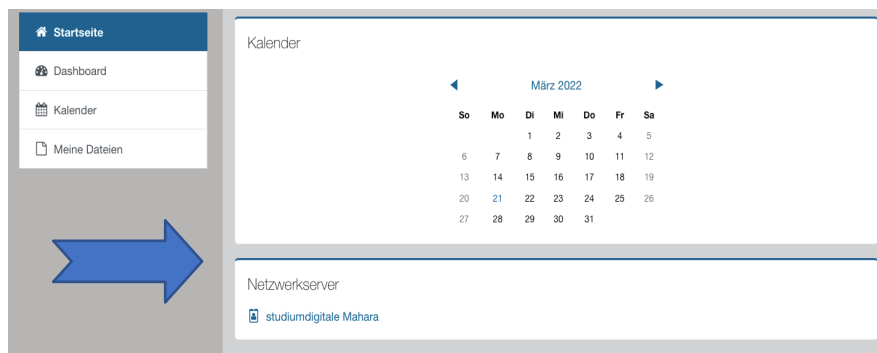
Startseite

Dashboard

Kalender

Meine Dateien

Kalender

März 2022

| So | Mo | Di | Mi | Do | Fr | Sa |
|---|---|---|---|---|---|---|
| | | 1 | 2 | 3 | 4 | 5 |
| 6 | 7 | 8 | 9 | 10 | 11 | 12 |
| 13 | 14 | 15 | 16 | 17 | 18 | 19 |
| 20 | 21 | 22 | 23 | 24 | 25 | 26 |
| 27 | 28 | 29 | 30 | 31 | | |

Netzwerkserver

studiumdigitale Mahara